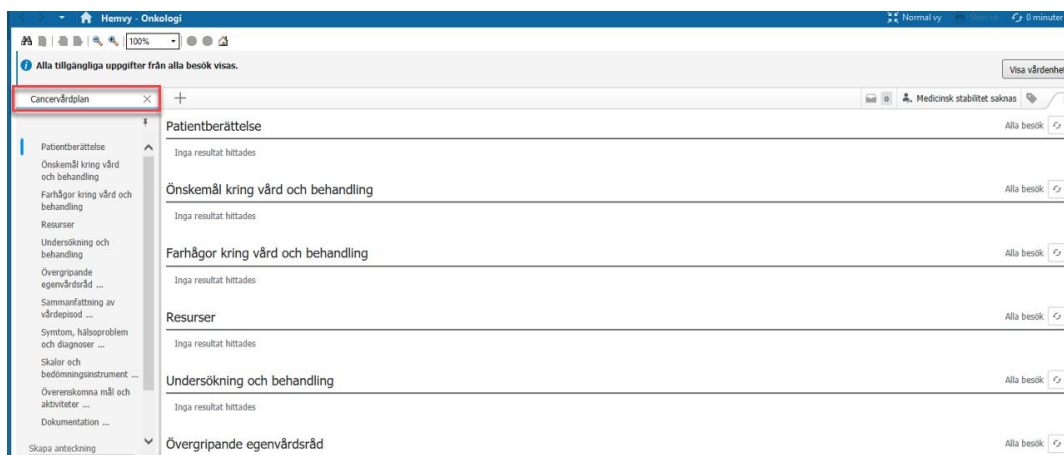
Hemvy - Onkologi
Normal vy
Skriv ut
0 minuter
100%
Alla tillgängliga uppgifter från alla besök visas.
Visa vårdenhe
Cancervårdplan
+
0
Medicinsk stabilitet saknas
Patientberättelse
Önskemål kring vård och behandling
Farhågor kring vård och behandling
Resurser
Undersökning och behandling
Övergripande egenvårdsråd ...
Sammanfattning av vårdepisod ...
Symtom, hälsoproblem och diagnoser ...
Skalor och bedömningsinstrument ...
Överenskomna mål och aktiviteter ...
Dokumentation ...
Skapa anteckning

Patientberättelse
Alla besök
Inga resultat hittades
Önskemål kring vård och behandling
Alla besök
Inga resultat hittades
Farhågor kring vård och behandling
Alla besök
Inga resultat hittades
Resurser
Alla besök
Inga resultat hittades
Undersökning och behandling
Alla besök
Inga resultat hittades
Övergripande egenvårdsråd
Alla besök